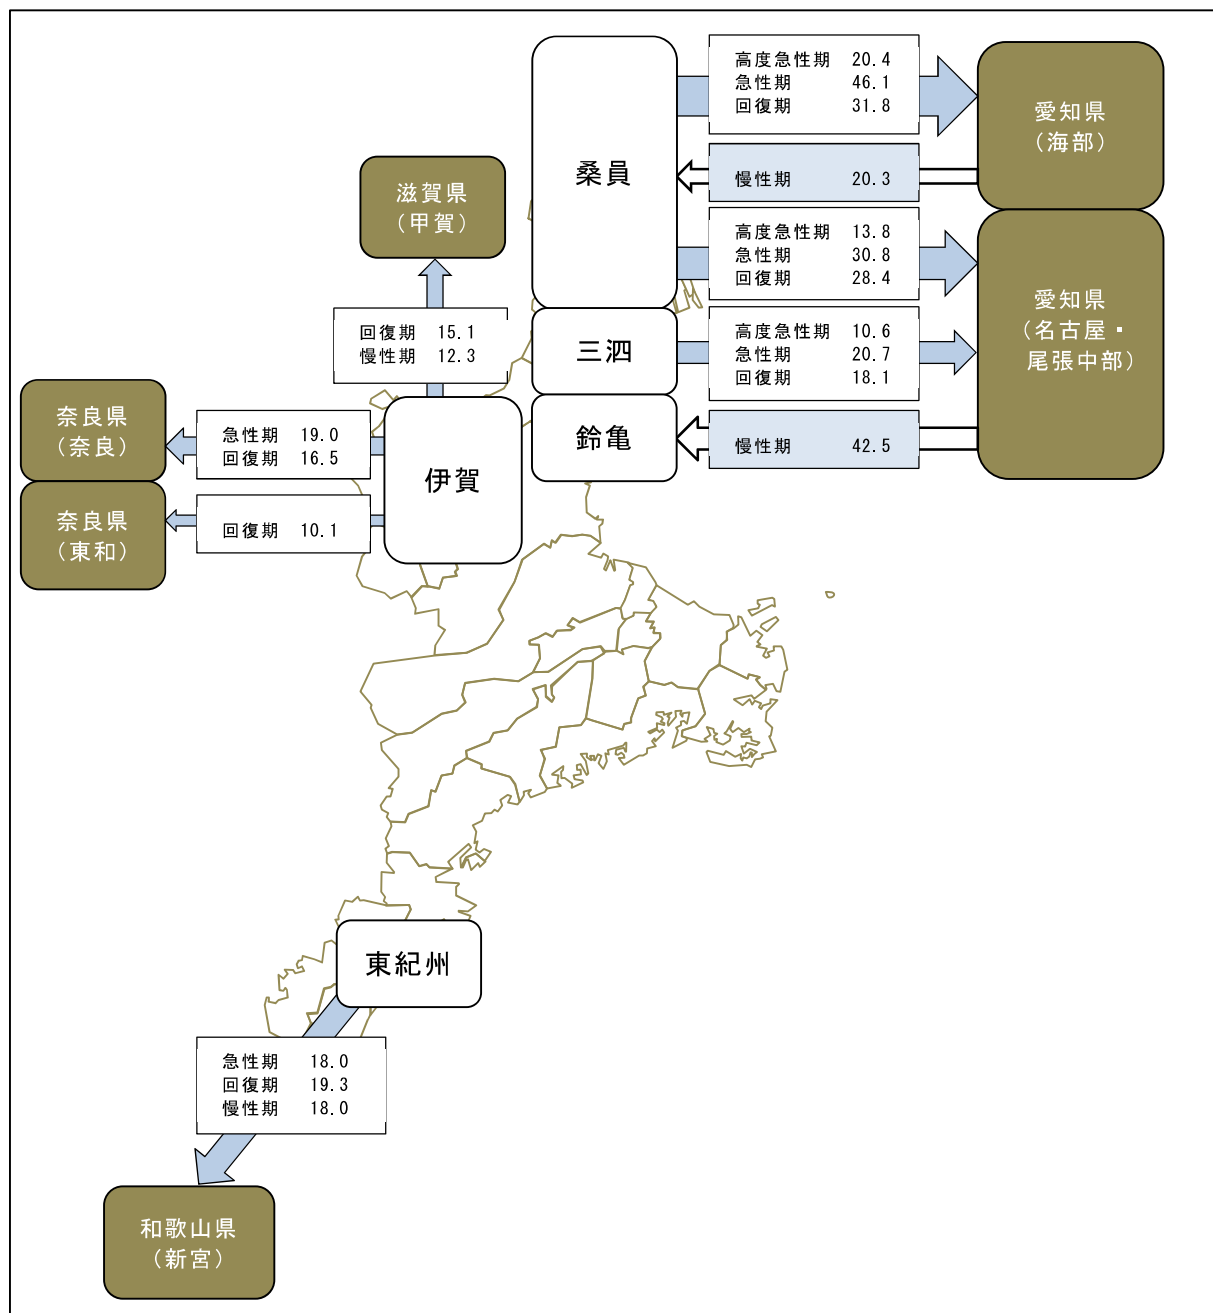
桑員

高度急性期 20.4
急性期 46.1
回復期 31.8

愛知県
（海部）

慢性期 20.3

滋賀県
（甲賀）

高度急性期 13.8
急性期 30.8
回復期 28.4

愛知県
（名古屋・尾張中部）

回復期 15.1
慢性期 12.3

三泗

高度急性期 10.6
急性期 20.7
回復期 18.1

奈良県
（奈良）

急性期 19.0
回復期 16.5

伊賀

鈴亀

慢性期 42.5

奈良県
（東和）

回復期 10.1

東紀州

急性期 18.0
回復期 19.3
慢性期 18.0

和歌山県
（新宮）